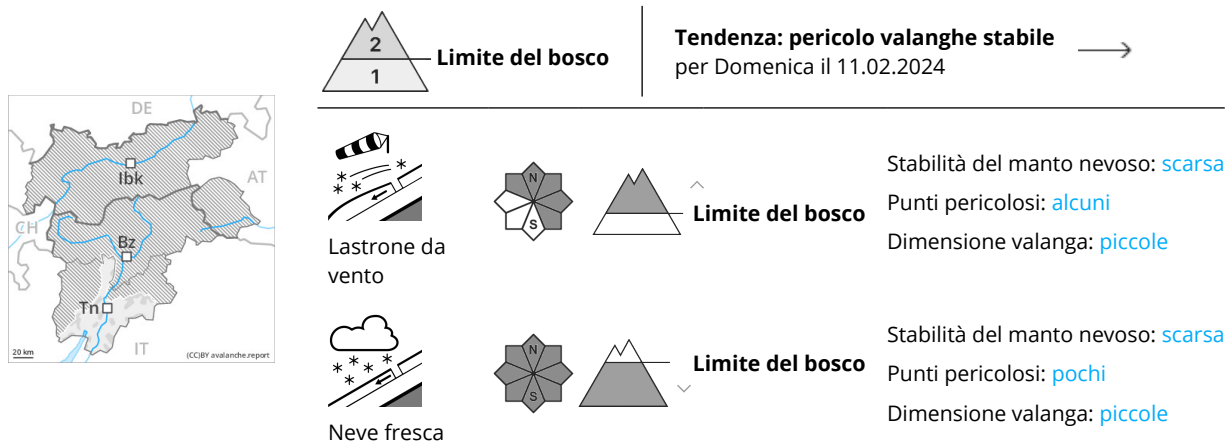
DE
AT
CH
IT
Ibk
Bz
Tn
20 km
(CC)BY avalanche.report

2
1
Limite del bosco

Tendenza: pericolo valanghe stabile
per Domenica il 11.02.2024

Lastrone da vento

N
S

Limite del bosco

Stabilità del manto nevoso: scarsa
Punti pericolosi: alcuni
Dimensione valanga: piccole

Neve fresca

N
S

Limite del bosco

Stabilità del manto nevoso: scarsa
Punti pericolosi: pochi
Dimensione valanga: piccole